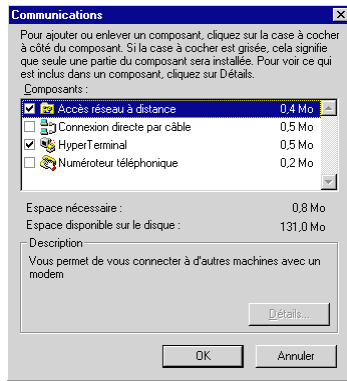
Communications

Pour ajouter ou enlever un composant, cliquez sur la case à cocher à côté du composant. Si la case à cocher est grisée, cela signifie que seule une partie du composant sera installée. Pour voir ce qui est inclus dans un composant, cliquez sur Détails.

Composants :

| | | |
|---|---|---|
| ☑ | Accès réseau à distance | 0,4 Mo |
| ☐ | Connexion directe par câble | 0,5 Mo |
| ☑ | HyperTerminal | 0,5 Mo |
| ☐ | Numéroteur téléphonique | 0,2 Mo |

Espace nécessaire : 0,8 Mo

Espace disponible sur le disque : 131,0 Mo

Description

Vous permet de vous connecter à d'autres machines avec un modem

Détails...

OK

Annuler